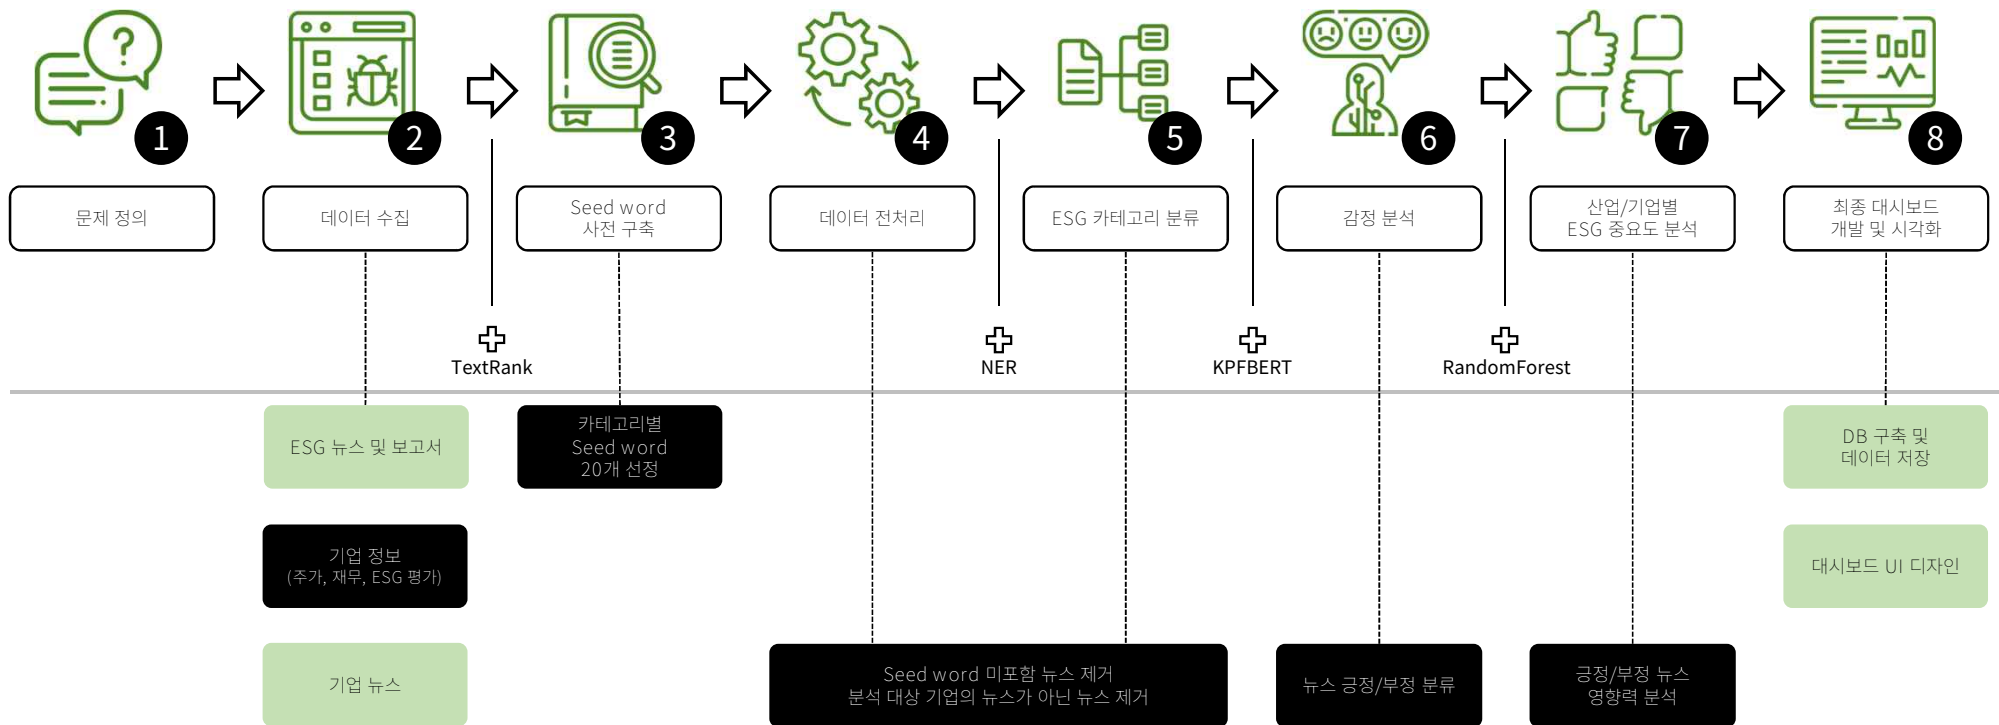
1 문제 정의

2 데이터 수집

TextRank

3 Seed word 사전 구축

4 데이터 전처리

NER

5 ESG 카테고리 분류

KPFBERT

6 감정 분석

RandomForest

7 산업/기업별 ESG 중요도 분석

8 최종 대시보드 개발 및 시각화

ESG 뉴스 및 보고서

기업 정보 (주가, 재무, ESG 평가)

기업 뉴스

카테고리별 Seed word 20개 선정

Seed word 미포함 뉴스 제거
분석 대상 기업의 뉴스가 아닌 뉴스 제거

뉴스 긍정/부정 분류

긍정/부정 뉴스 영향력 분석

DB 구축 및 데이터 저장

대시보드 UI 디자인